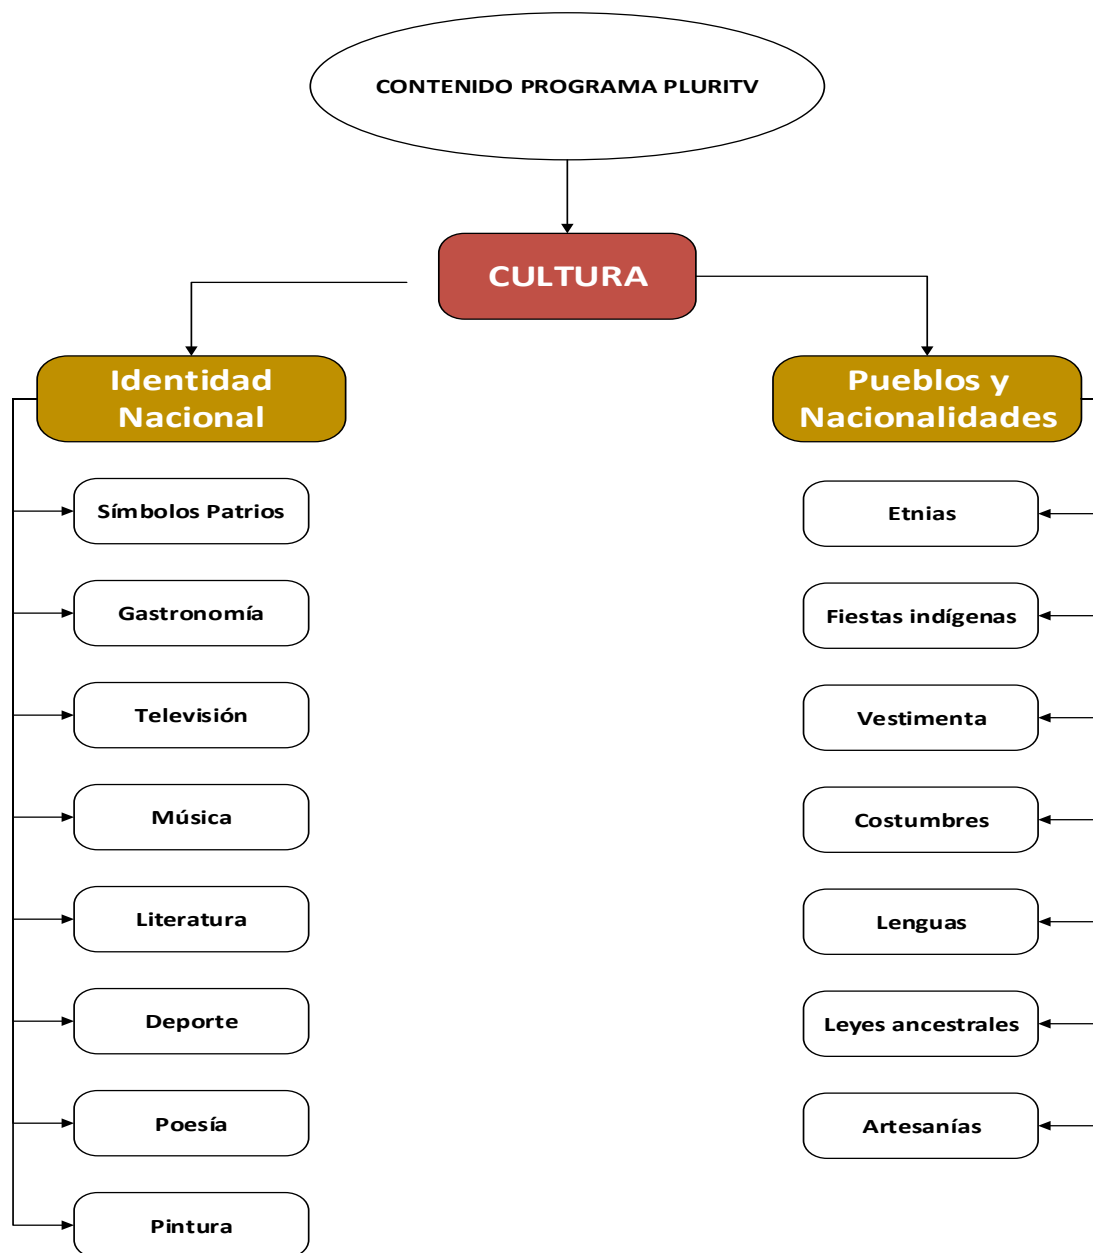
CONTENIDO PROGRAMA PLURITV

CULTURA

Identidad Nacional

Símbolos Patrios

Gastronomía

Televisión

Música

Literatura

Deporte

Poesía

Pintura

Pueblos y Nacionalidades

Etnias

Fiestas indígenas

Vestimenta

Costumbres

Lenguas

Leyes ancestrales

Artesanías